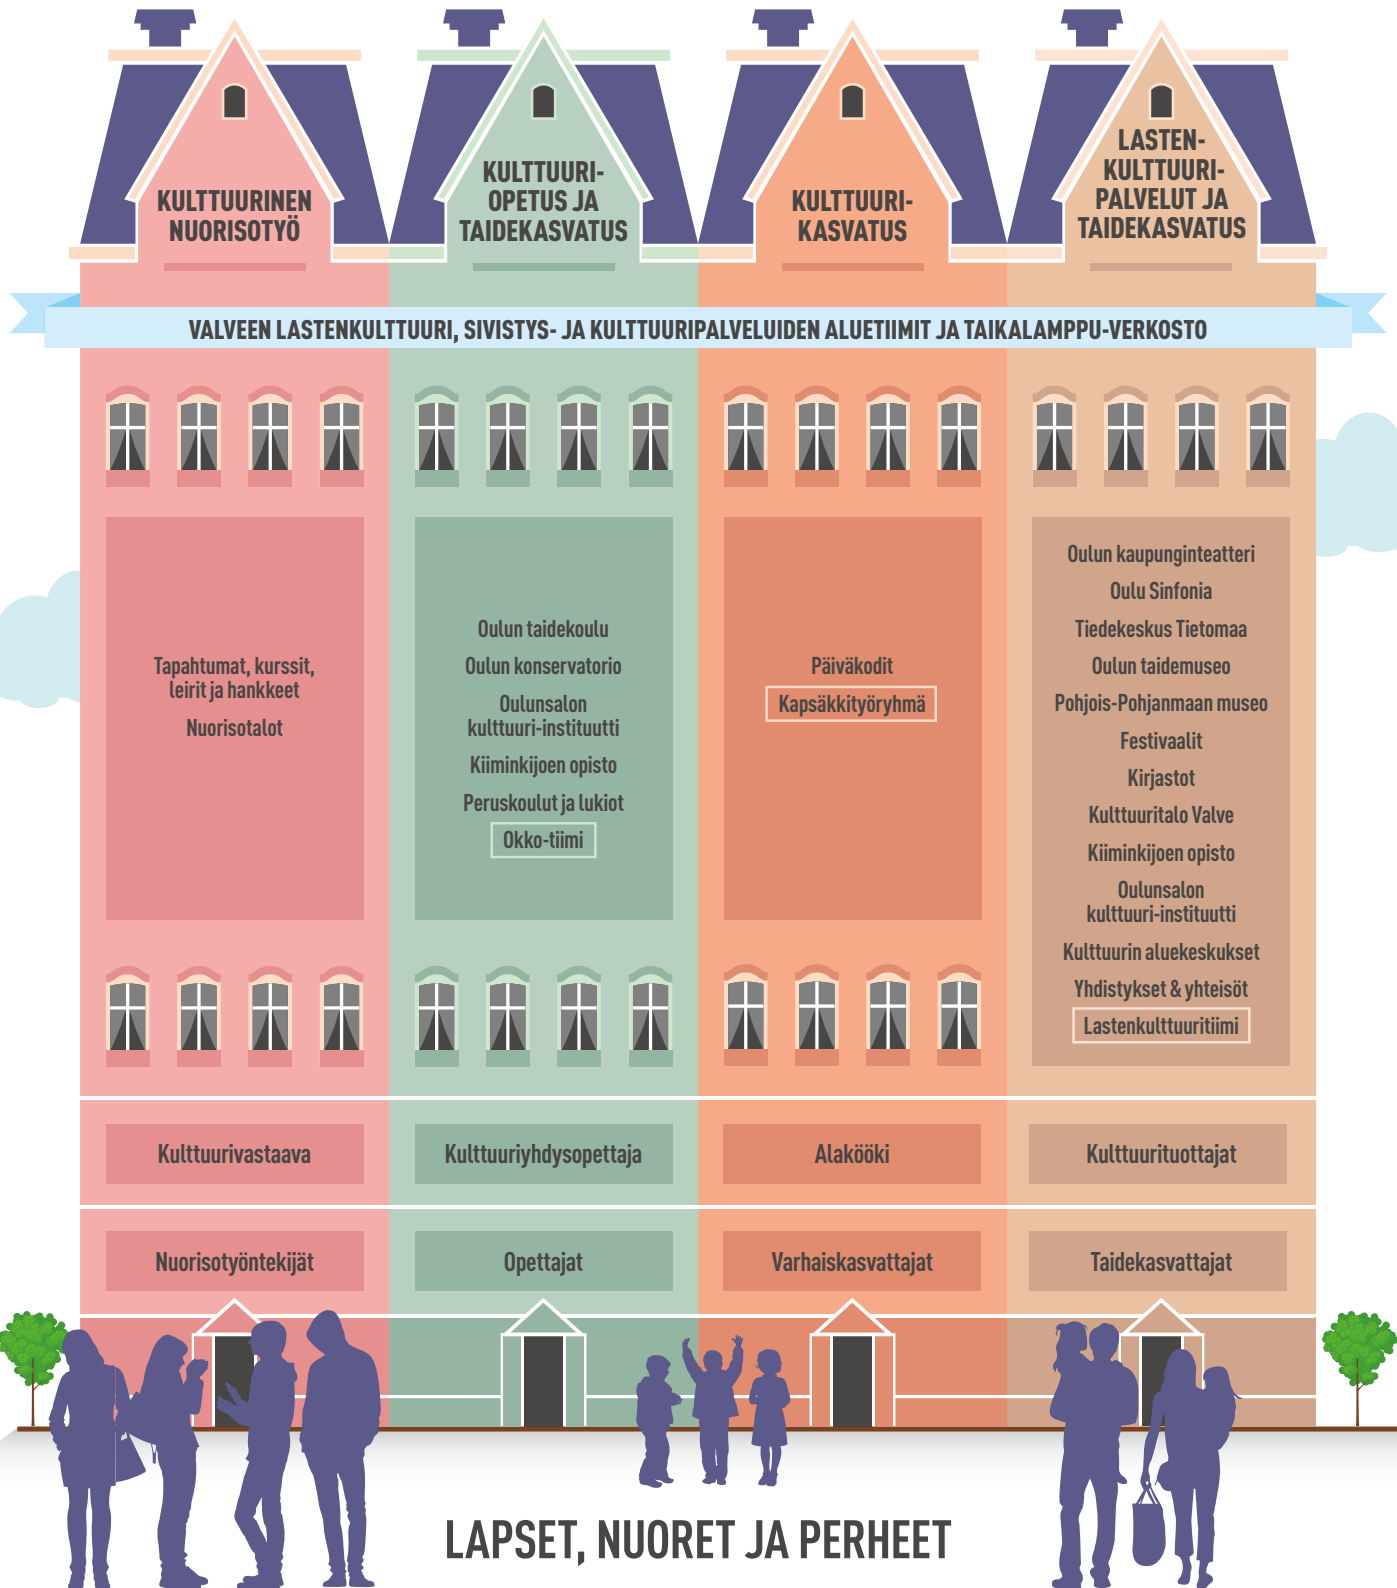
KULTTUURINEN NUORISOTYÖ

KULTTUURIOPETUS JA TAIDEKASVATUS

KULTTUURIKASVATUS

LASTENKULTTUURIPALVELUT JA TAIDEKASVATUS

VALVEEN LASTENKULTTUURI, SIVISTYS- JA KULTTUURIPALVELUIDEN ALUETIIMIT JA TAIKALAMPPU-VERKOSTO

Tapahtumat, kurssit, leirit ja hankkeet

Nuorisotalot

Oulun taidekoulu

Oulun konservatorio

Oulunsalon kulttuuri-instituutti

Kiiminkijoen opisto

Peruskoulut ja lukiot

Okko-tiimi

Päiväkodit

Kapsäkkityöryhmä

Oulun kaupunginteatteri

Oulu Sinfonia

Tiedekeskus Tietomaa

Oulun taidemuseo

Pohjois-Pohjanmaan museo

Festivaalit

Kirjastot

Kulttuuritalo Valve

Kiiminkijoen opisto

Oulunsalon kulttuuri-instituutti

Kulttuurin aluekeskukset

Yhdistykset & yhteisöt

Lastenkulttuuritiimi

Kulttuurivastaava

Kulttuuriyhdysopettaja

Alakööki

Kulttuurituottajat

Nuorisotyöntekijät

Opettajat

Varhaiskasvattajat

Taidekasvattajat

LAPSET, NUORET JA PERHEET